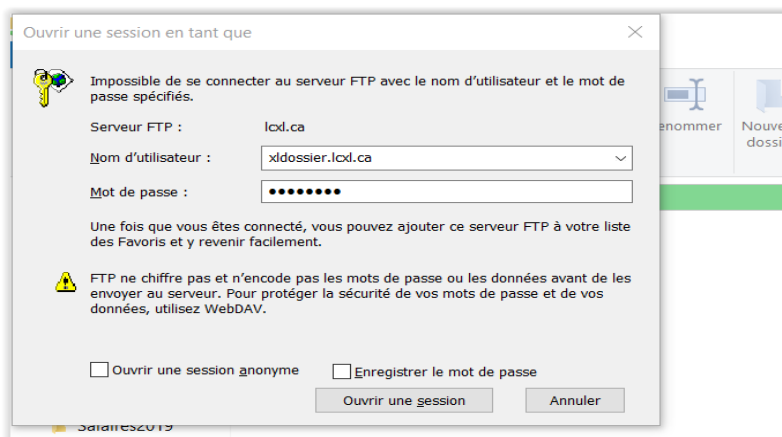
Ouvrir une session en tant que

Impossible de se connecter au serveur FTP avec le nom d'utilisateur et le mot de passe spécifiés.

Serveur FTP : lcxl.ca

Nom d'utilisateur : xldossier.lcxl.ca

Mot de passe : ●●●●●●●●

Une fois que vous êtes connecté, vous pouvez ajouter ce serveur FTP à votre liste des Favoris et y revenir facilement.

FTP ne chiffre pas et n'encode pas les mots de passe ou les données avant de les envoyer au serveur. Pour protéger la sécurité de vos mots de passe et de vos données, utilisez WebDAV.

Ouvrir une session anonyme

Enregistrer le mot de passe

Ouvrir une session

Annuler

enommer

Nouve dossi

Salaires2019